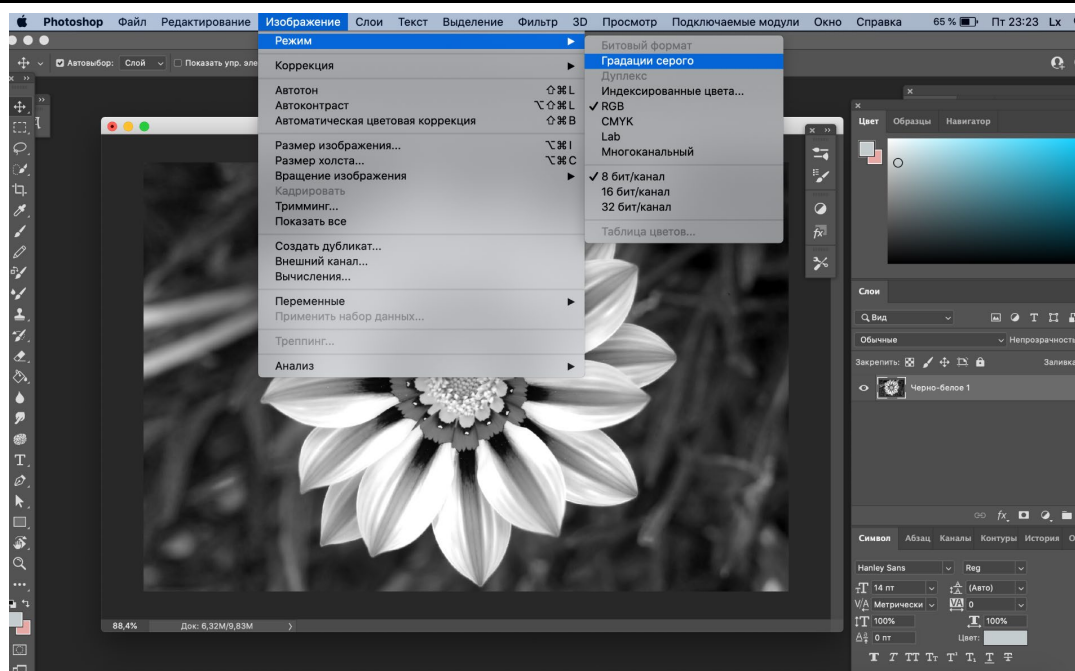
Photoshop Файл Редактирование Изображение Слои Текст Выделение Фильтр 3D Просмотр Подключаемые модули Окно Справка 65 % Пт 23:23 Lx

Автовыбор: Слой Показать упр. эле

Режим
Коррекция
Автотон ⇧⌘L
Автоконтраст ⌥⇧⌘L
Автоматическая цветовая коррекция ⇧⌘B
Размер изображения... ⌥⌘I
Размер холста... ⌥⌘C
Вращение изображения
Кадрировать
Тримминг...
Показать все
Создать дубликат...
Внешний канал...
Вычисления...
Переменные
Применить набор данных...
Треппинг...
Анализ

Битовый формат
Градации серого
Дуплекс
Индексированные цвета...
✓ RGB
CMYK
Lab
Многоканальный
✓ 8 бит/канал
16 бит/канал
32 бит/канал
Таблица цветов...

Цвет Образцы Навигатор

Слои
Вид
Обычные Непрозрачност
Закрепить: Заливка
Черно-белое 1

Символ Абзац Каналы Контуры История
Hanley Sans Reg
14 пт (Авто)
Метрически 0
100% 100%
0 пт Цвет:

88,4% Док: 6,32M/9,83M